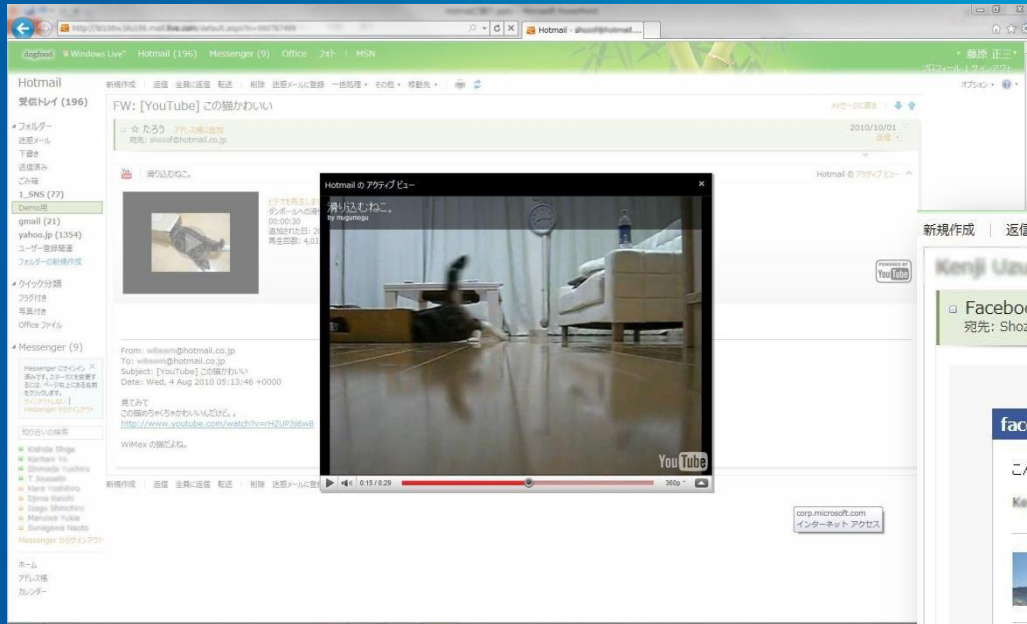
dogfood Windows Live™ Hotmail (196) Messenger (9) Office フォト | MSN

Hotmail

受信トレイ (196)

フォルダー
迷惑メール
下書き
送信済み
ごみ箱
1_SNS (77)
Demo用
gmail (21)
yahoo.jp (1354)
ユーザー登録関連
フォルダーの新規作成

クイック分類
フラグ付き
写真付き
Office ファイル

Messenger (9)

知り合いの検索

Messenger からサインアウト

ホーム
アドレス帳
カレンダー

新規作成 | 返信 全員に返信 転送 | 削除 迷惑メールに登録 一括処理 その他 移動先

FW: [YouTube] この猫かわいい

☆ たろう
宛先: shozo@hotmail.co.jp

2010/10/01

滑り込むねこ。

ダンボールへの滑
00:00:30
追加された日: 20
再生回数: 4,01

From: wiksam@hotmail.co.jp
To: wiksam@hotmail.co.jp
Subject: [YouTube] この猫かわいい
Date: Wed, 4 Aug 2010 05:13:46 +0000

見てみて
この猫めちゃくちゃかわいいんだけど。。
http://www.youtube.com/watch?v=rHZUP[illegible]

WiMax の猫だよね。

新規作成 | 返信 全員に返信 転送 | 削除 迷惑メールに登録

Hotmail の アクティブ ビュー ×

滑り込むねこ。
by mugumogu

You Tube

0:15 / 0:29 360p

corp.microsoft.com
インターネット アクセス

新規作成 | 返信

Kenji Uzu

Faceboo
宛先: Shoz

fac